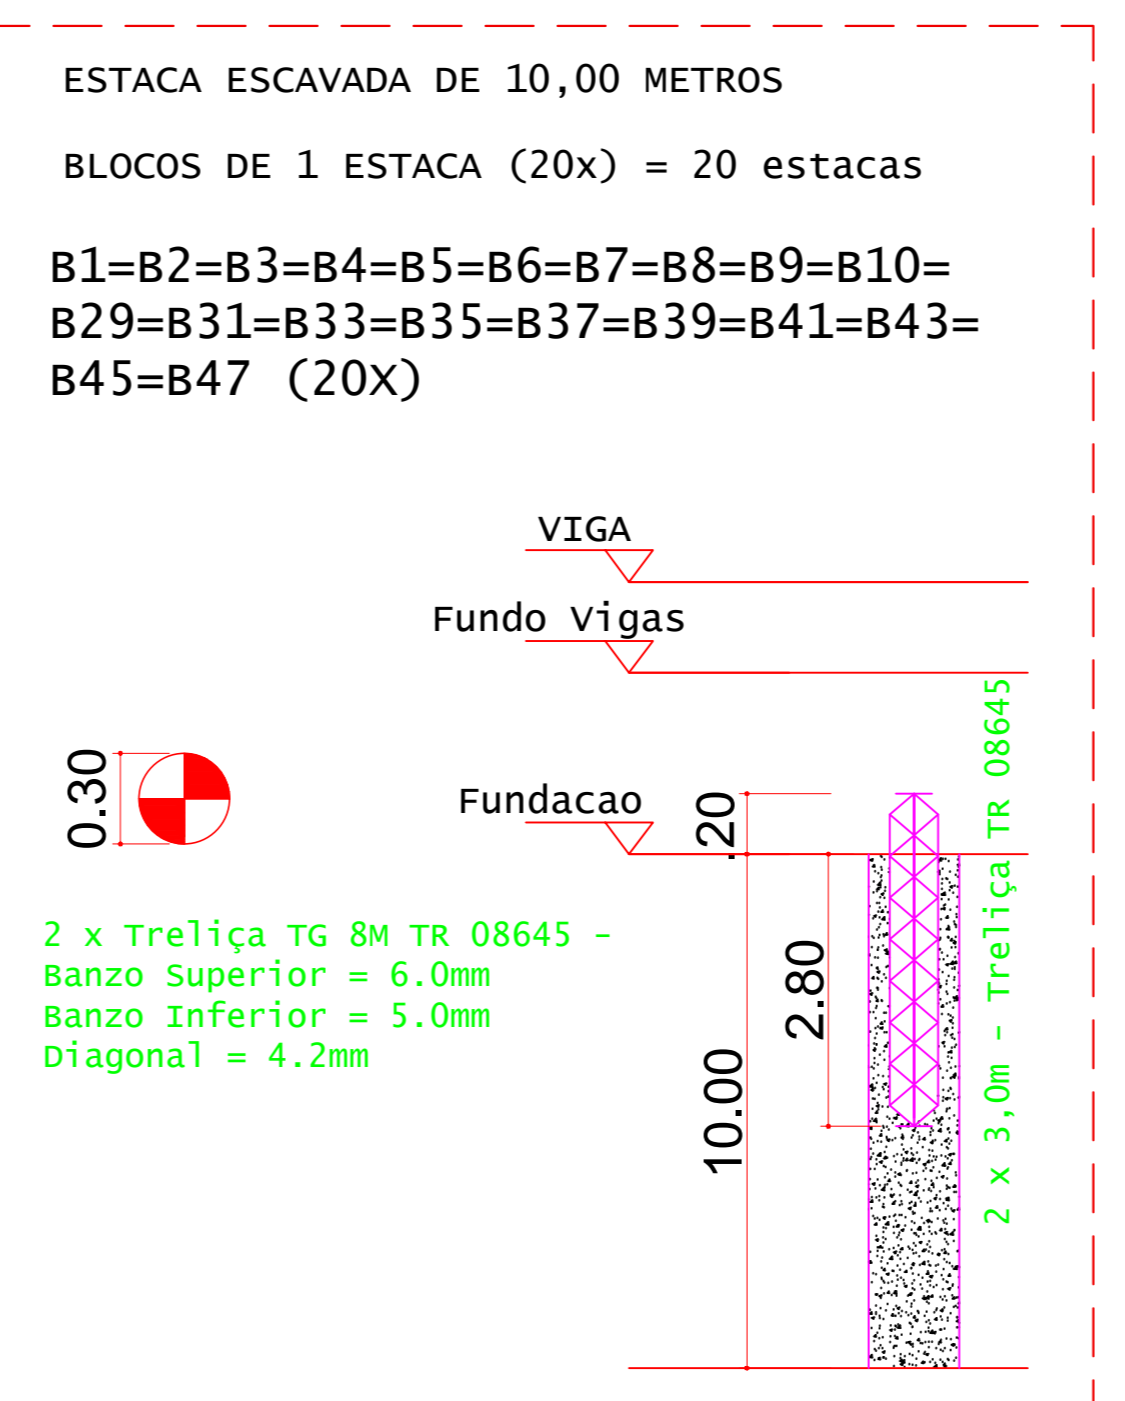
ESTACA ESCAVADA DE 10,00 METROS

BLOCOS DE 1 ESTACA (20x) = 20 estacas

B1=B2=B3=B4=B5=B6=B7=B8=B9=B10=
B29=B31=B33=B35=B37=B39=B41=B43=
B45=B47 (20X)

VIGA

Fundo Vigas

0.30

Fundacao

.20

2 x Treliça TG 8M TR 08645 -
Banzo Superior = 6.0mm
Banzo Inferior = 5.0mm
Diagonal = 4.2mm

2.80

10.00

2 x 3,0m - Treliça TR 08645